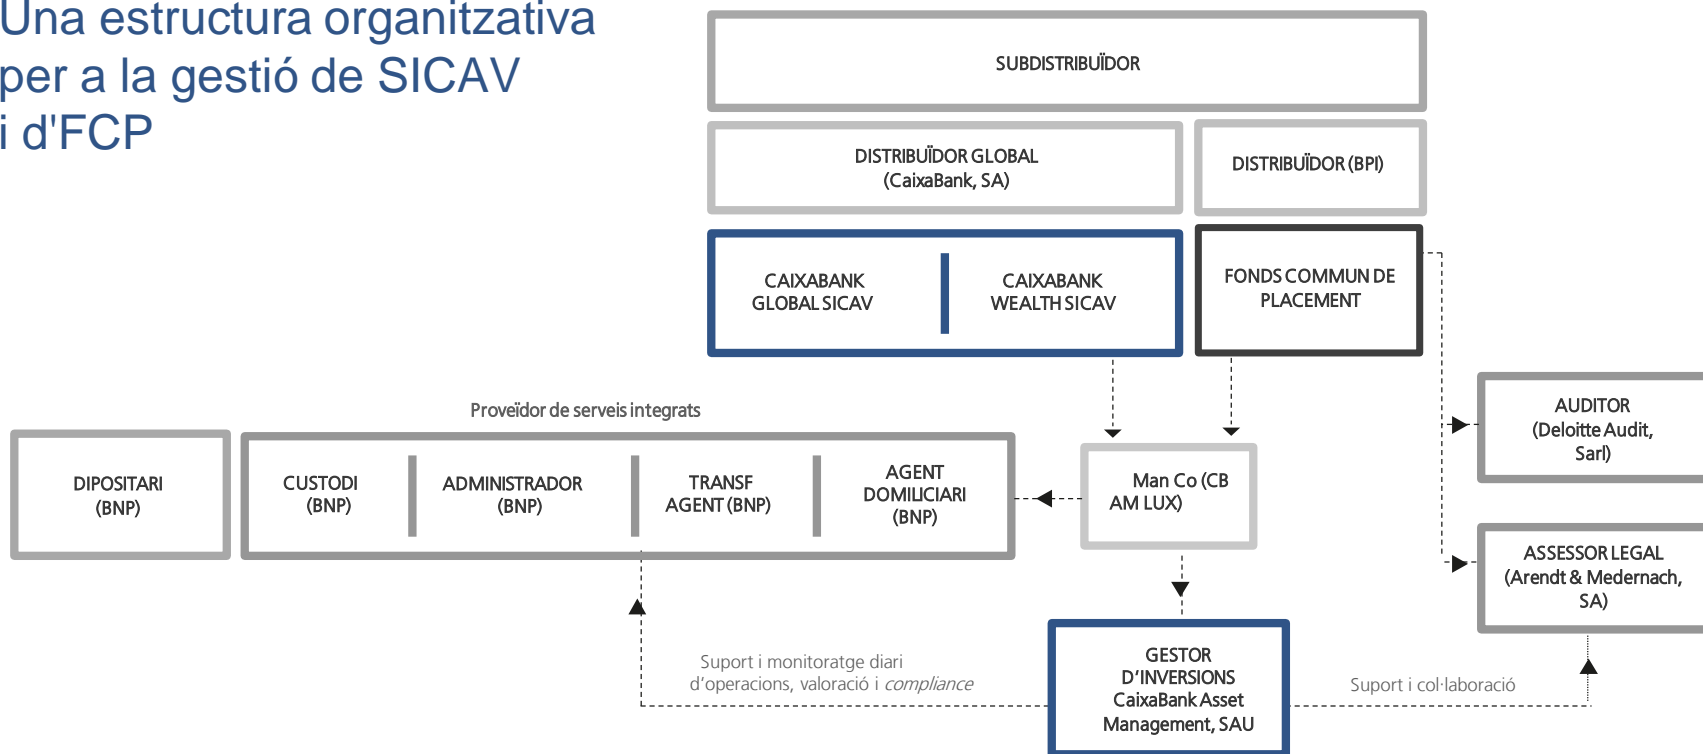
Una estructura organitzativa per a la gestió de SICAV i d'FCP

SUBDISTRIBUÏDOR

DISTRIBUÏDOR GLOBAL (CaixaBank, SA)

DISTRIBUÏDOR (BPI)

CAIXABANK GLOBAL SICAV

CAIXABANK WEALTH SICAV

FONDS COMMUN DE PLACEMENT

Proveïdor de serveis integrats

DIPOSITARI (BNP)

CUSTODI (BNP)

ADMINISTRADOR (BNP)

TRANSF AGENT (BNP)

AGENT DOMICILIARI (BNP)

Man Co (CB AM LUX)

AUDITOR (Deloitte Audit, Sarl)

ASSESSOR LEGAL (Arendt & Medernach, SA)

GESTOR D'INVERSIONS CaixaBank Asset Management, SAU

Suport i monitoratge diari d'operacions, valoració i compliance

Suport i col·laboració